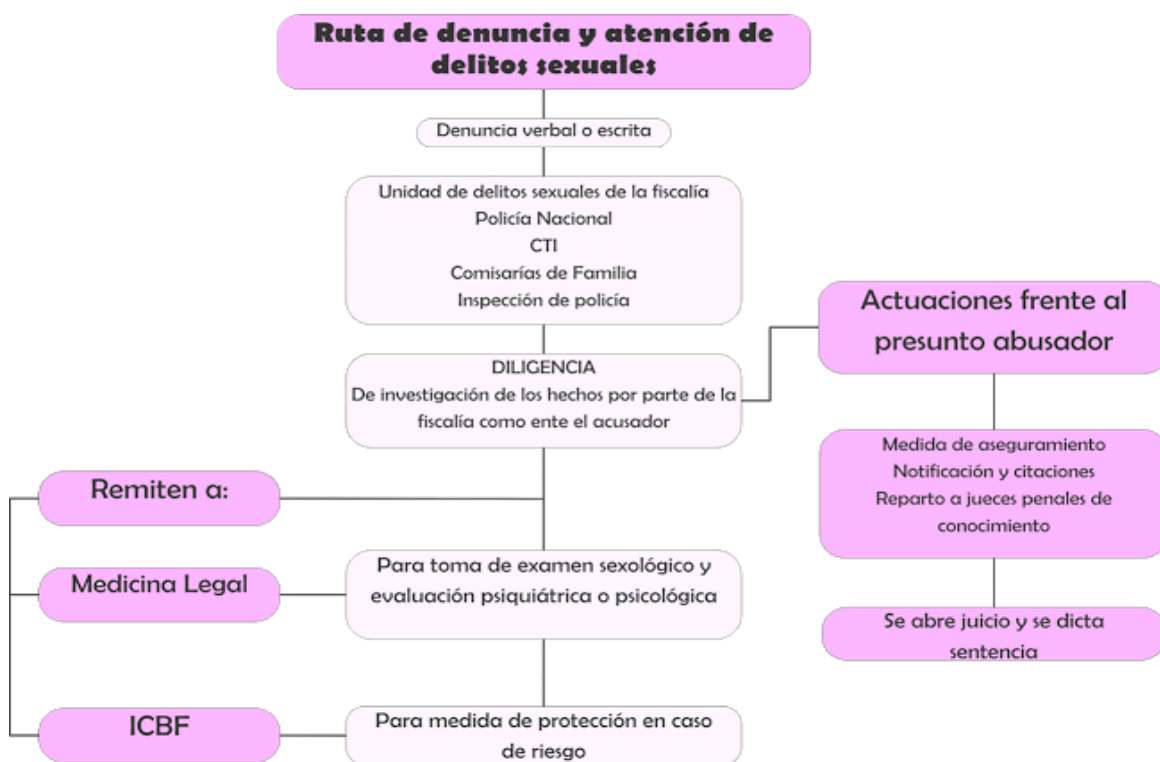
Ruta de denuncia y atención de delitos sexuales

Denuncia verbal o escrita

Unidad de delitos sexuales de la fiscalía
Policía Nacional
CTI
Comisarías de Familia
Inspección de policía

DILIGENCIA
De investigación de los hechos por parte de la fiscalía como ente el acusador

Actuaciones frente al presunto abusador

Medida de aseguramiento
Notificación y citaciones
Reparto a jueces penales de conocimiento

Se abre juicio y se dicta sentencia

Remiten a:

Medicina Legal

Para toma de examen sexológico y evaluación psiquiátrica o psicológica

ICBF

Para medida de protección en caso de riesgo